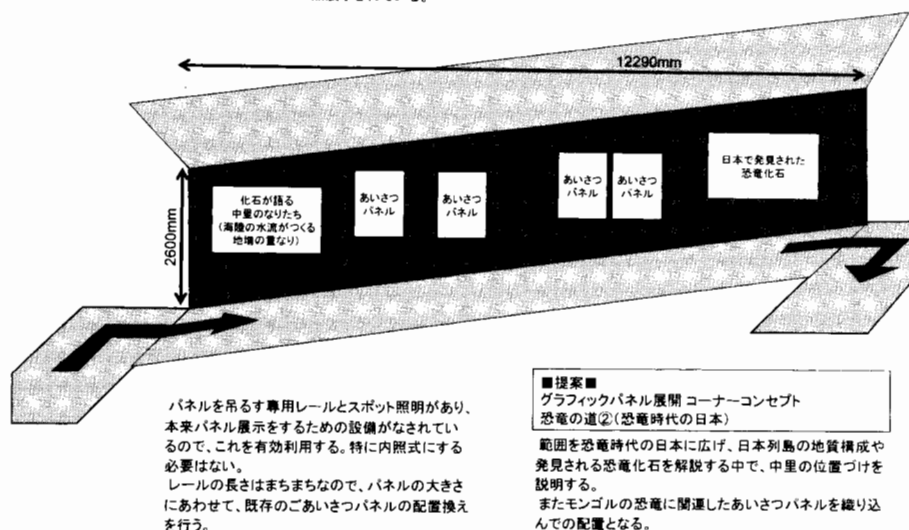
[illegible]

12290mm

2600mm

化石が語る
中里のなりたち
(海膣の水流がつくる
地壜の重なり)

あいさつ
パネル

あいさつ
パネル

あいさつ
パネル

あいさつ
パネル

日本で発見された
恐竜化石

パネルを吊るす専用レールとスポット照明があり、本来パネル展示をするための設備がなされているので、これを有効利用する。特に内照式にする必要はない。
レールの長さはまちまちなので、パネルの大きさにあわせて、既存のごあいさつパネルの配置換えを行う。

■提案■
グラフィックパネル展開 コーナーコンセプト
恐竜の道②(恐竜時代の日本)

範囲を恐竜時代の日本に広げ、日本列島の地質構成や発見される恐竜化石を解説する中で、中里の位置づけを説明する。
またモンゴルの恐竜に関連したあいさつパネルを織り込んでの配置となる。